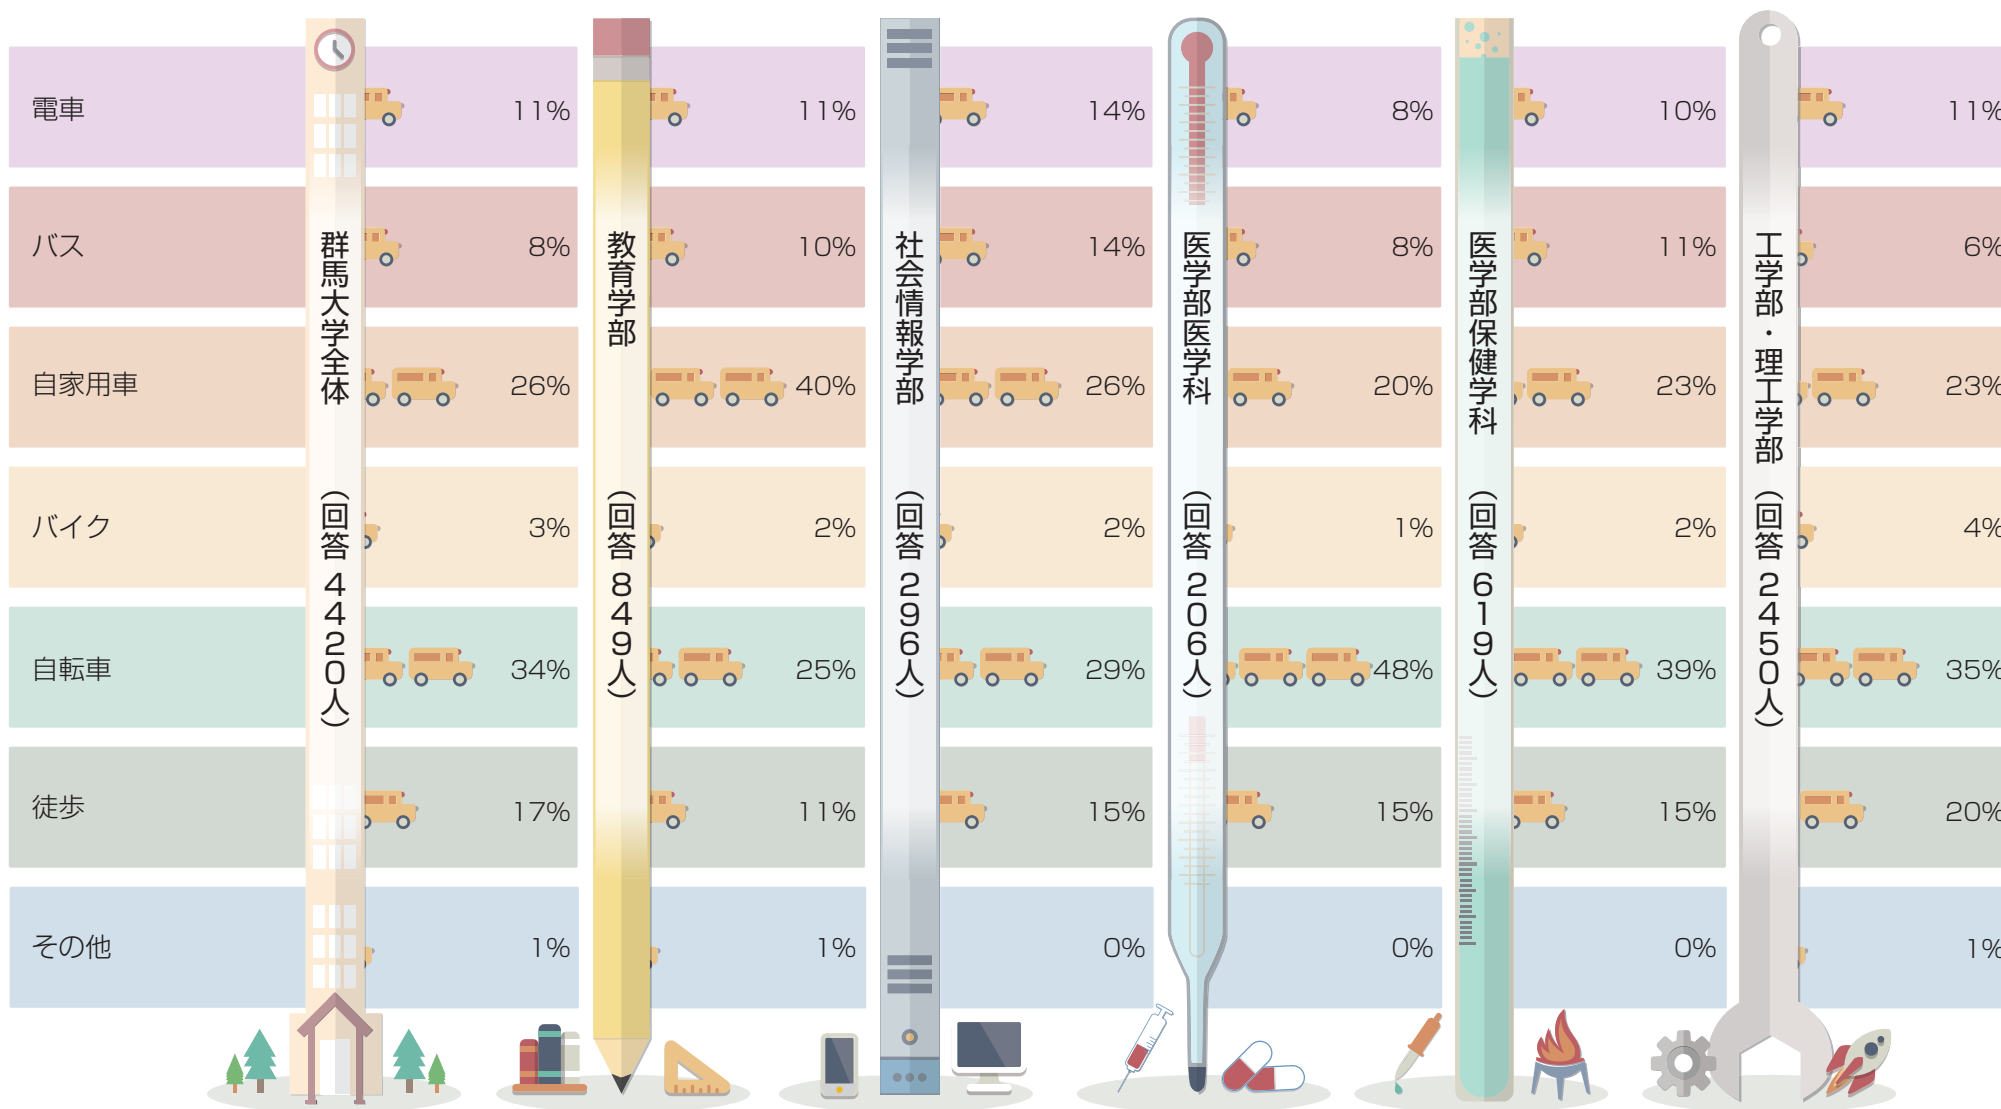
| | 群馬大学全体（回答4420人） | 教育学部（回答849人） | 社会情報学部（回答296人） | 医学部医学科（回答206人） | 医学部保健学科（回答619人） | 工学部・理工学部（回答2450人） |
|---|---|---|---|---|---|---|
| 電車 | 11% | 11% | 14% | 8% | 10% | 11% |
| バス | 8% | 10% | 14% | 8% | 11% | 6% |
| 自家用車 | 26% | 40% | 26% | 20% | 23% | 23% |
| バイク | 3% | 2% | 2% | 1% | 2% | 4% |
| 自転車 | 34% | 25% | 29% | 48% | 39% | 35% |
| 徒歩 | 17% | 11% | 15% | 15% | 15% | 20% |
| その他 | 1% | 1% | 0% | 0% | 0% | 1% |